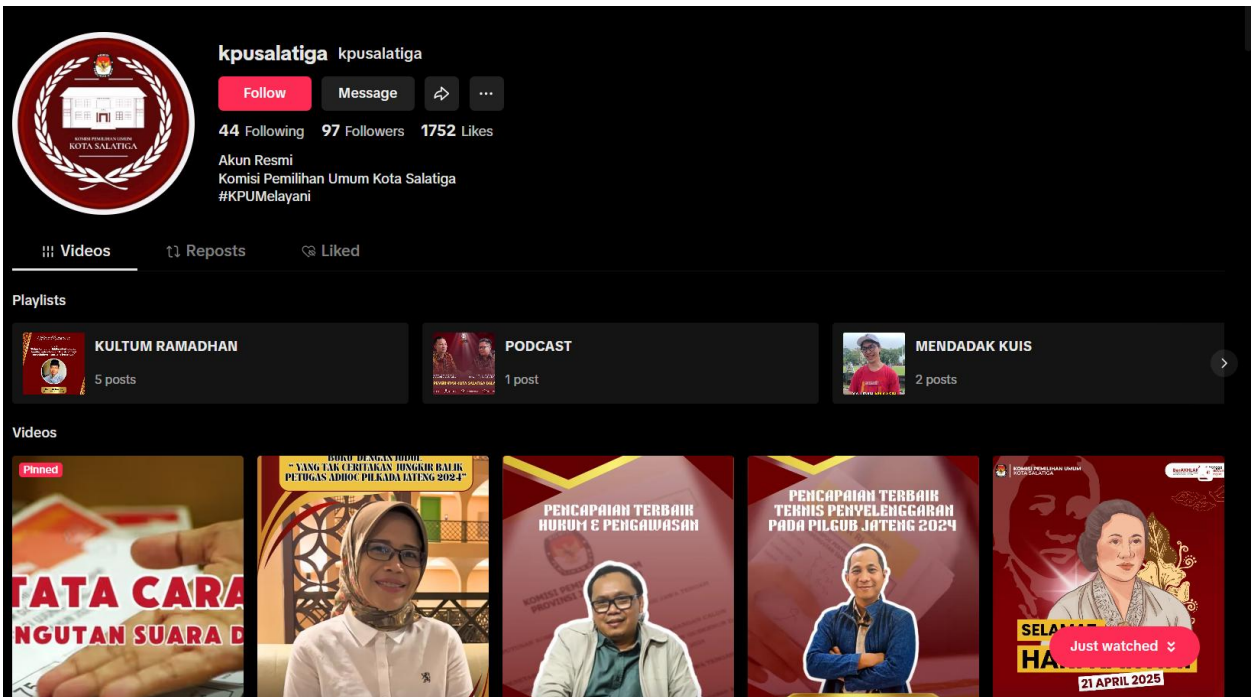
KOMISI PEMILIHAN UMUM
KOTA SALATIGA

kpusalatiga kpusalatiga

Follow Message

44 Following 97 Followers 1752 Likes

Akun Resmi
Komisi Pemilihan Umum Kota Salatiga
#KPUMelayani

Videos Reposts Liked

Playlists

KULTUM RAMADHAN
5 posts

PODCAST
1 post

MENDADAK KUIS
2 posts

Videos

Pinned

TATA CARA
NGUTAN SUARA D

BUKU DENGAN JUDUL
" YANG TAK CERITAKAN JUNGKIR BALIK PETUGAS ADHOC PILKADA JATENG 2024"

PENCAPAIAN TERBAIK
HUKUM & PENGAWASAN

PENCAPAIAN TERBAIK
TEKNIS PENYELENGGARAAN
PADA PILGUB JATENG 2024

KOMISI PEMILIHAN UMUM
KOTA SALATIGA

SELAMAT
HA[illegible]

Just watched

21 APRIL 2025